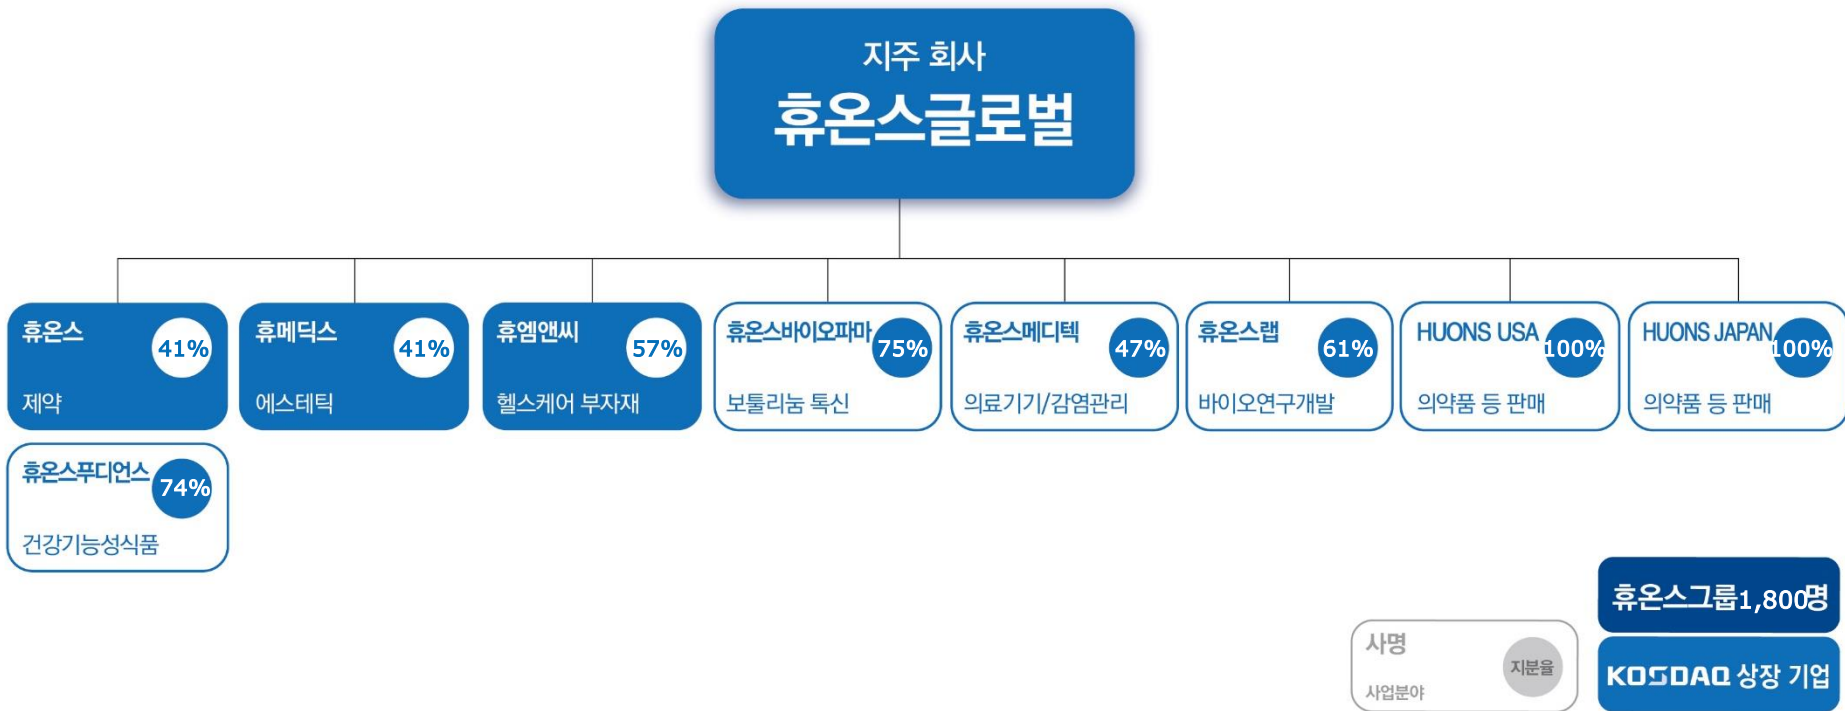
지주 회사
휴온스글로벌

휴온스 41%
제약

휴메딕스 41%
에스테틱

휴엠앤씨 57%
헬스케어 부자재

휴온스바이오파마 75%
보툴리눔 톡신

휴온스메디텍 47%
의료기기/감염관리

휴온스랩 61%
바이오연구개발

HUONS USA 100%
의약품 등 판매

HUONS JAPAN 100%
의약품 등 판매

휴온스푸디언스 74%
건강기능성식품

사명
지분율
사업분야

휴온스그룹1,800명
KOSDAQ 상장 기업